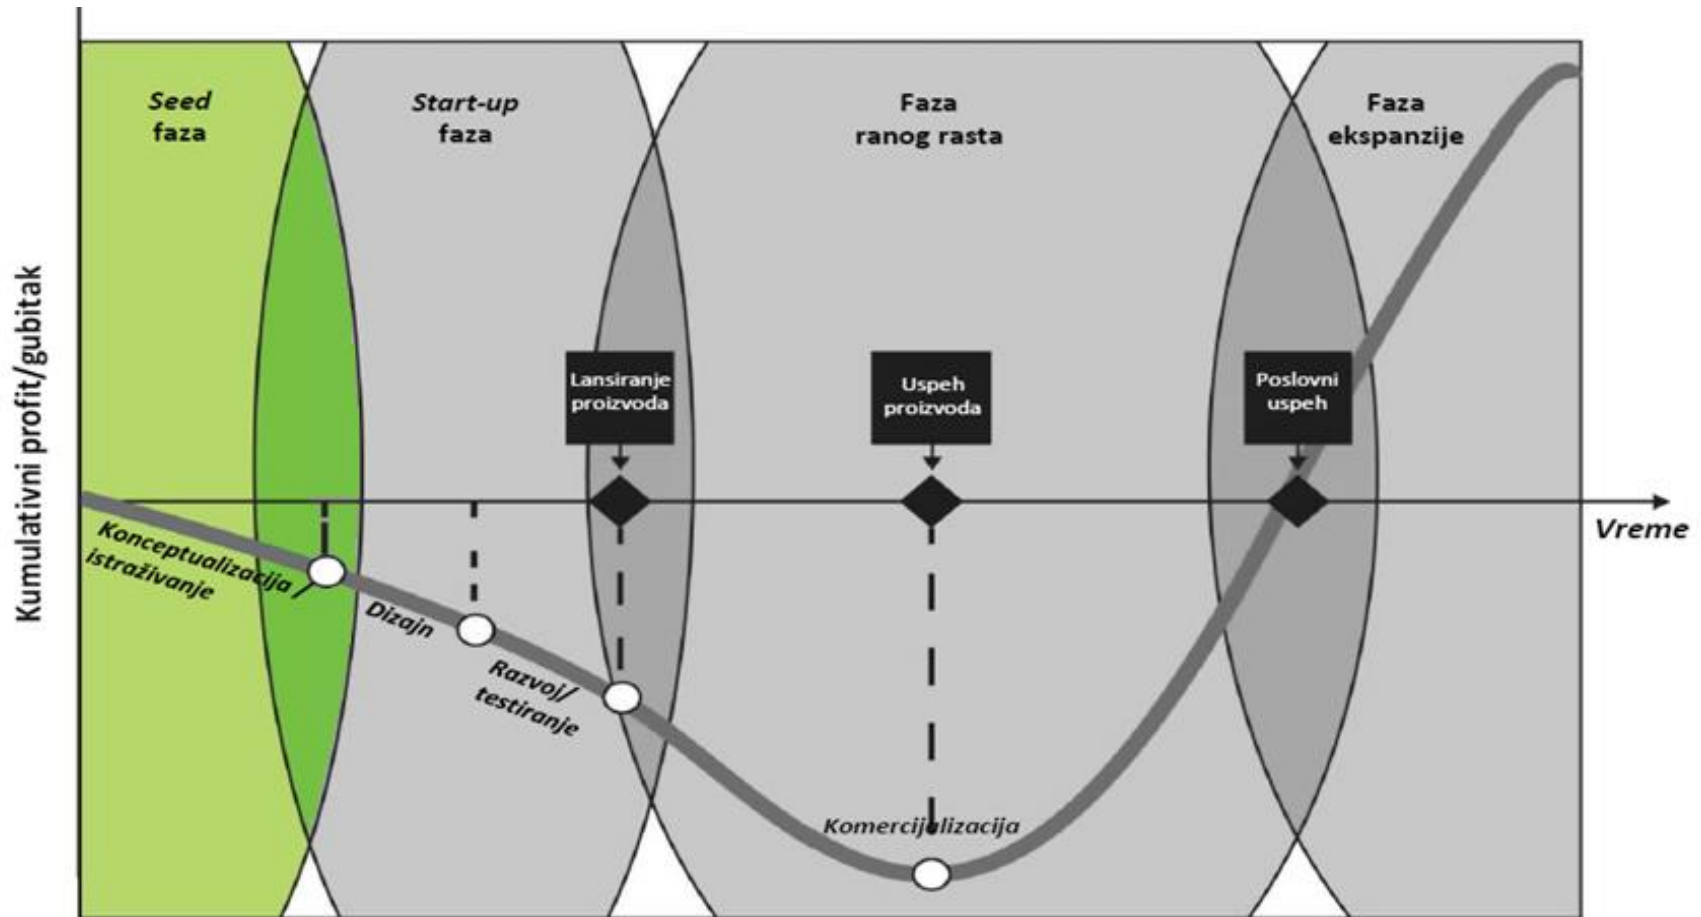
Seed faza

Start-up faza

Faza ranog rasta

Faza ekspanzije

Kumulativni profit/gubitak

Lansiranje proizvoda

Uspeh proizvoda

Poslovni uspeh

Vreme

Konceptualizacija / istraživanje

Dizajn

Razvoj/ testiranje

Komercijalizacija